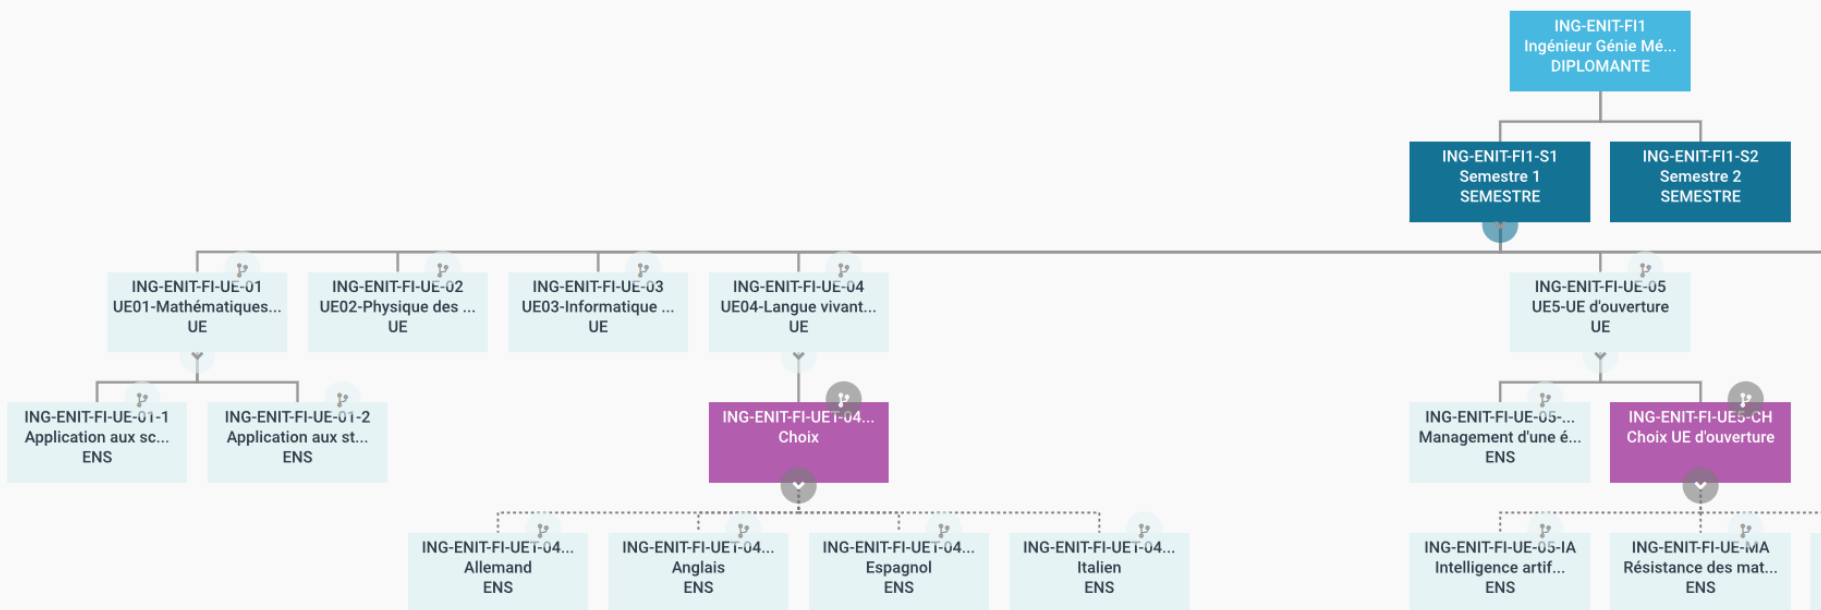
ING-ENIT-FI1
Ingénieur Génie Mé...
DIPLOMANTE

ING-ENIT-FI1-S1
Semestre 1
SEMESTRE

ING-ENIT-FI1-S2
Semestre 2
SEMESTRE

ING-ENIT-FI-UE-01
UE01-Mathématiques...
UE

ING-ENIT-FI-UE-02
UE02-Physique des ...
UE

ING-ENIT-FI-UE-03
UE03-Informatique ...
UE

ING-ENIT-FI-UE-04
UE04-Langue vivant...
UE

ING-ENIT-FI-UE-05
UE5-UE d'ouverture
UE

ING-ENIT-FI-UE-01-1
Application aux sc...
ENS

ING-ENIT-FI-UE-01-2
Application aux st...
ENS

ING-ENIT-FI-UET-04...
Choix

ING-ENIT-FI-UE-05-...
Management d'une é...
ENS

ING-ENIT-FI-UE5-CH
Choix UE d'ouverture

ING-ENIT-FI-UET-04...
Allemand
ENS

ING-ENIT-FI-UET-04...
Anglais
ENS

ING-ENIT-FI-UET-04...
Espagnol
ENS

ING-ENIT-FI-UET-04...
Italien
ENS

ING-ENIT-FI-UE-05-IA
Intelligence artif...
ENS

ING-ENIT-FI-UE-MA
Résistance des mat...
ENS